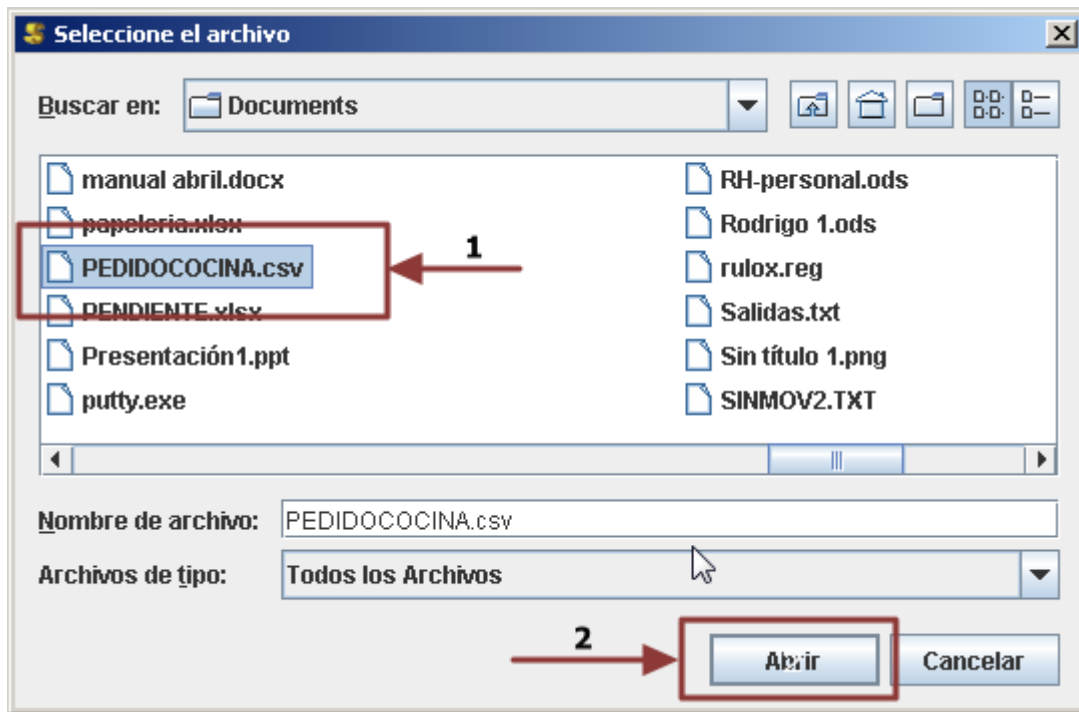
Seleccione el archivo

Buscar en: Documents

manual abril.docx
papeleria.xlsx
PEDIDOCOCINA.csv
PENDIENTE.xlsx
Presentación1.ppt
putty.exe

RH-personal.ods
Rodrigo 1.ods
rulox.reg
Salidas.txt
Sin título 1.png
SINMOV2.TXT

1

Nombre de archivo: PEDIDOCOCINA.csv

Archivos de tipo: Todos los Archivos

2

Abrir
Cancelar